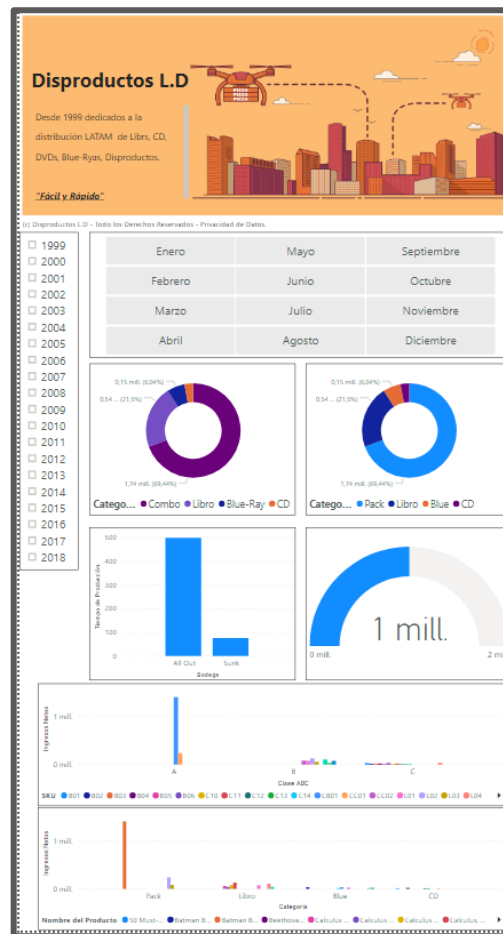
Disproductos L.D

Desde 1999 dedicados a la distribución LATAM de Librs, CD, DVDs, Blue-Ryas, Disproductos.

"Fácil y Rápido"

(c) Disproductos L.D - Todo los Derechos Reservados - Privacidad de Datos.

☐ 1999
☐ 2000
☐ 2001
☐ 2002
☐ 2003
☐ 2004
☐ 2005
☐ 2006
☐ 2007
☐ 2008
☐ 2009
☐ 2010
☐ 2011
☐ 2012
☐ 2013
☐ 2014
☐ 2015
☐ 2016
☐ 2017
☐ 2018

| Enero | Mayo | Septiembre |
|---|---|---|
| Febrero | Junio | Octubre |
| Marzo | Julio | Noviembre |
| Abril | Agosto | Diciembre |

0,15 mill. (6,04%)
0,54 ... (21,5%)
1,74 mill. (69,44%)
Catego... ● Combo ● Libro ● Blue-Ray ● CD

0,15 mill. (6,04%)
0,54 ... (21,5%)
1,74 mill. (69,44%)
Catego... ● Pack ● Libro ● Blue ● CD

Tiempo de Producción
500
400
300
200
100
0
All Out
Sunk
Bodega

1 mill.
0 mill.
2 mi

Ingresos Netos
1 mill.
0 mill.
A
B
C
Clase ABC
SKU ● B01 ● B02 ● B03 ● B04 ● B05 ● B06 ● C10 ● C11 ● C12 ● C13 ● C14 ● CB01 ● CC01 ● CC02 ● L01 ● L02 ● L03 ● L04

Ingresos Netos
1 mill.
0 mill.
Pack
Libro
Blue
CD
Categoría
Nombre del Producto ● 50 Must-... ● Batman B... ● Batman B... ● Beethove... ● Calculus ... ● Calculus ... ● Calculus ... ● Calculus...